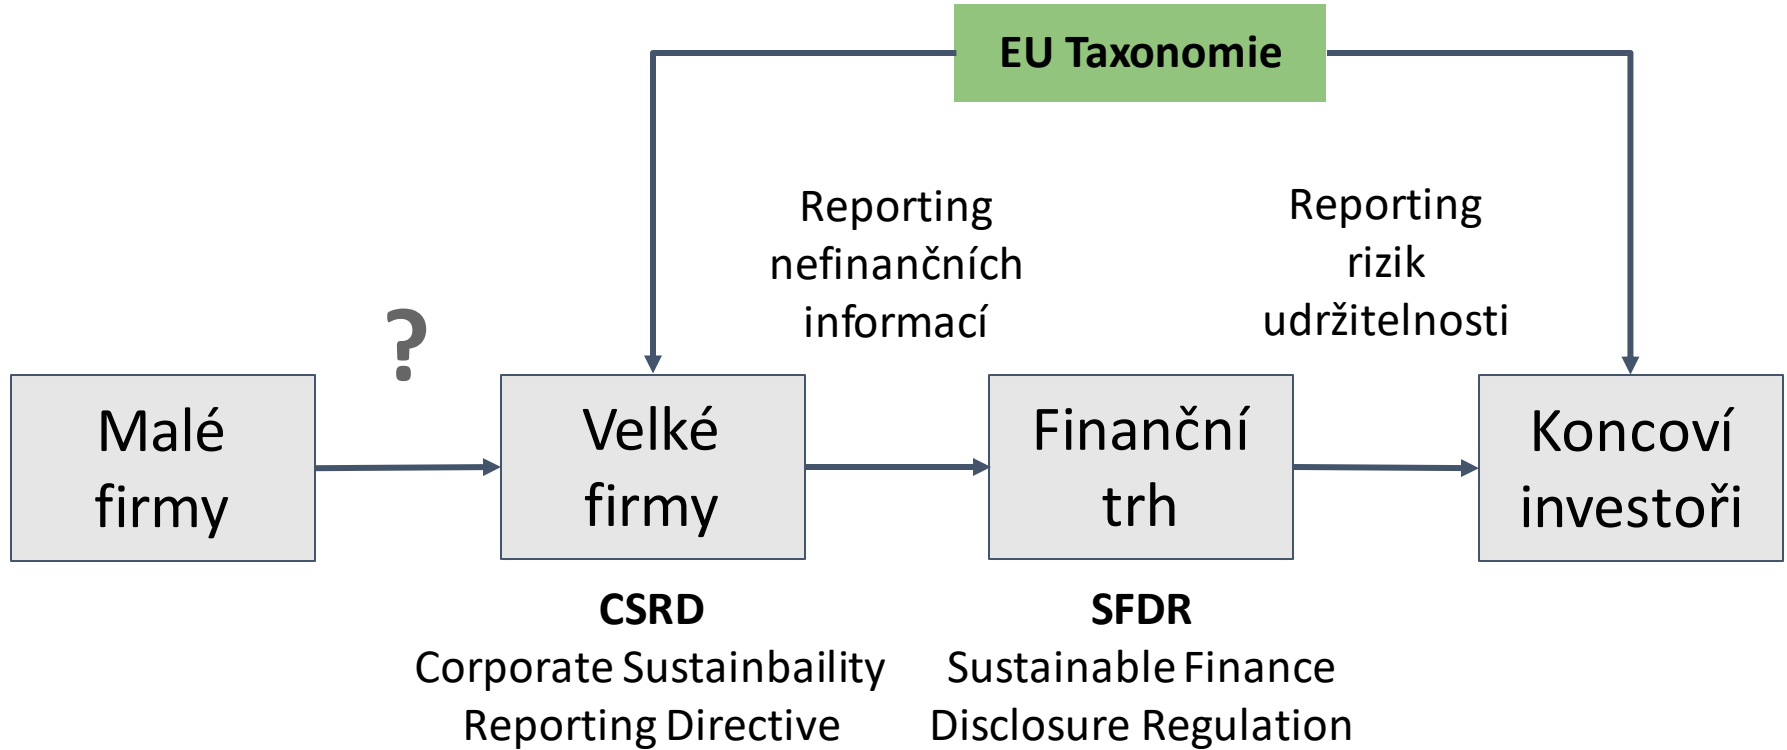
EU Taxonomie

Reporting nefinančních informací

Reporting rizik udržitelnosti

?

Malé firmy

Velké firmy

Finanční trh

Koncoví investoři

**CSRD**
Corporate Sustainbaility Reporting Directive

**SFDR**
Sustainable Finance Disclosure Regulation